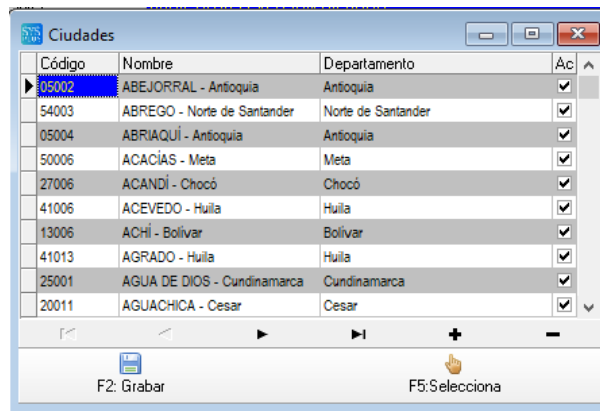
Ciudades

| Código | Nombre | Departamento | Ac |
|---|---|---|---|
| 05002 | ABEJORRAL - Antioquia | Antioquia | ☑ |
| 54003 | ABREGO - Norte de Santander | Norte de Santander | ☑ |
| 05004 | ABRIAQUÍ - Antioquia | Antioquia | ☑ |
| 50006 | ACACÍAS - Meta | Meta | ☑ |
| 27006 | ACANDÍ - Chocó | Chocó | ☑ |
| 41006 | ACEVEDO - Huila | Huila | ☑ |
| 13006 | ACHÍ - Bolívar | Bolívar | ☑ |
| 41013 | AGRADO - Huila | Huila | ☑ |
| 25001 | AGUA DE DIOS - Cundinamarca | Cundinamarca | ☑ |
| 20011 | AGUACHICA - Cesar | Cesar | ☑ |

F2: Grabar
F5:Selecciona